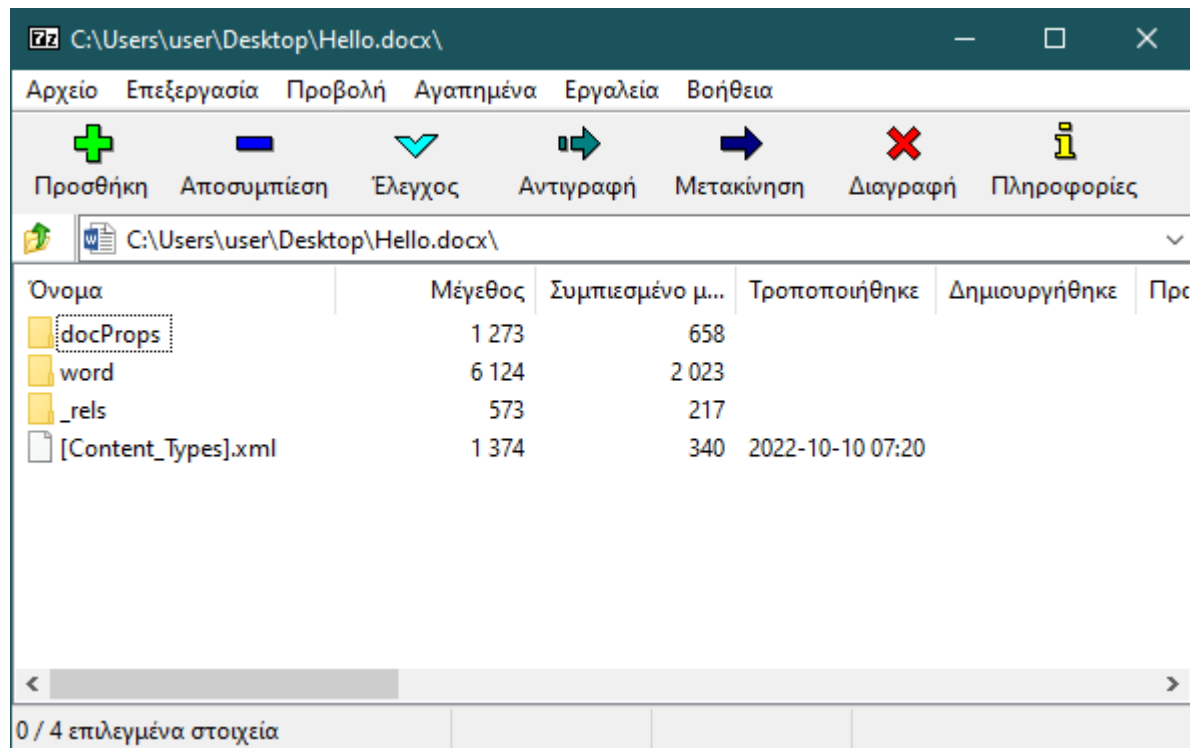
7z C:\Users\user\Desktop\Hello.docx\

Αρχείο Επεξεργασία Προβολή Αγαπημένα Εργαλεία Βοήθεια

Προσθήκη Αποσυμπίεση Έλεγχος Αντιγραφή Μετακίνηση Διαγραφή Πληροφορίες

C:\Users\user\Desktop\Hello.docx\

| Όνομα | Μέγεθος | Συμπιεσμένο μ... | Τροποποιήθηκε | Δημιουργήθηκε | Πρ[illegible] |
|---|---|---|---|---|---|
| docProps | 1 273 | 658 | | | |
| word | 6 124 | 2 023 | | | |
| _rels | 573 | 217 | | | |
| [Content_Types].xml | 1 374 | 340 | 2022-10-10 07:20 | | |

0 / 4 επιλεγμένα στοιχεία